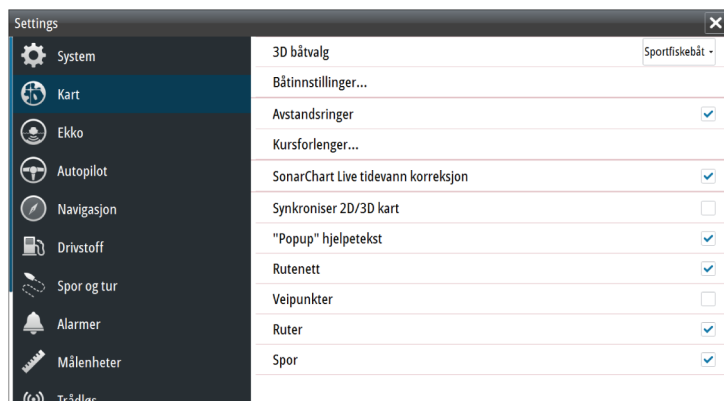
Settings

System
Kart
Ekko
Autopilot
Navigasjon
Drivstoff
Spor og tur
Alarmer
Målenheter
Trådløs

3D båtvalg
Sportfiskebåt
Båtinnstillinger...
Avstandsringer
Kursforlenger...
SonarChart Live tidevann korreksjon
Synkroniser 2D/3D kart
"Popup" hjelpetekst
Rutenett
Veipunkter
Ruter
Spor